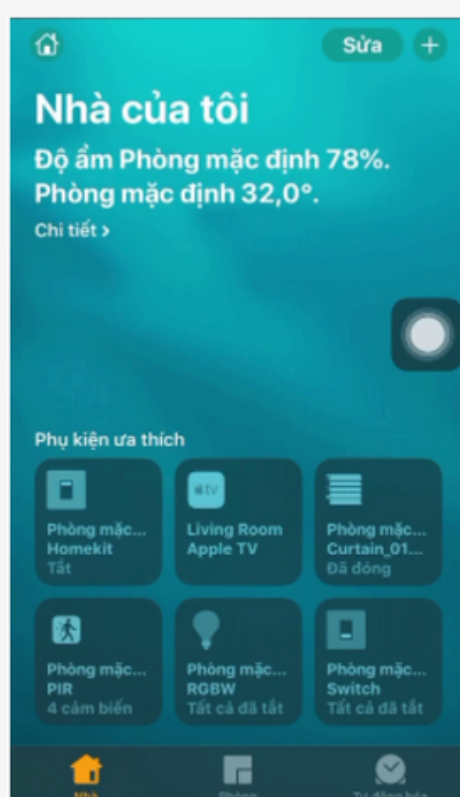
Sửa +

Nhà của tôi

Độ ẩm Phòng mặc định 78%. Phòng mặc định 32,0°.

Chi tiết >

Phụ kiện ưa thích

Phòng mặc... Homekit Tắt

tv
Living Room Apple TV

Phòng mặc... Curtain_01... Đã đóng

Phòng mặc... PIR 4 cảm biến

Phòng mặc... RGBW Tất cả đã tắt

Phòng mặc... Switch Tất cả đã tắt

Nhà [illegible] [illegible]